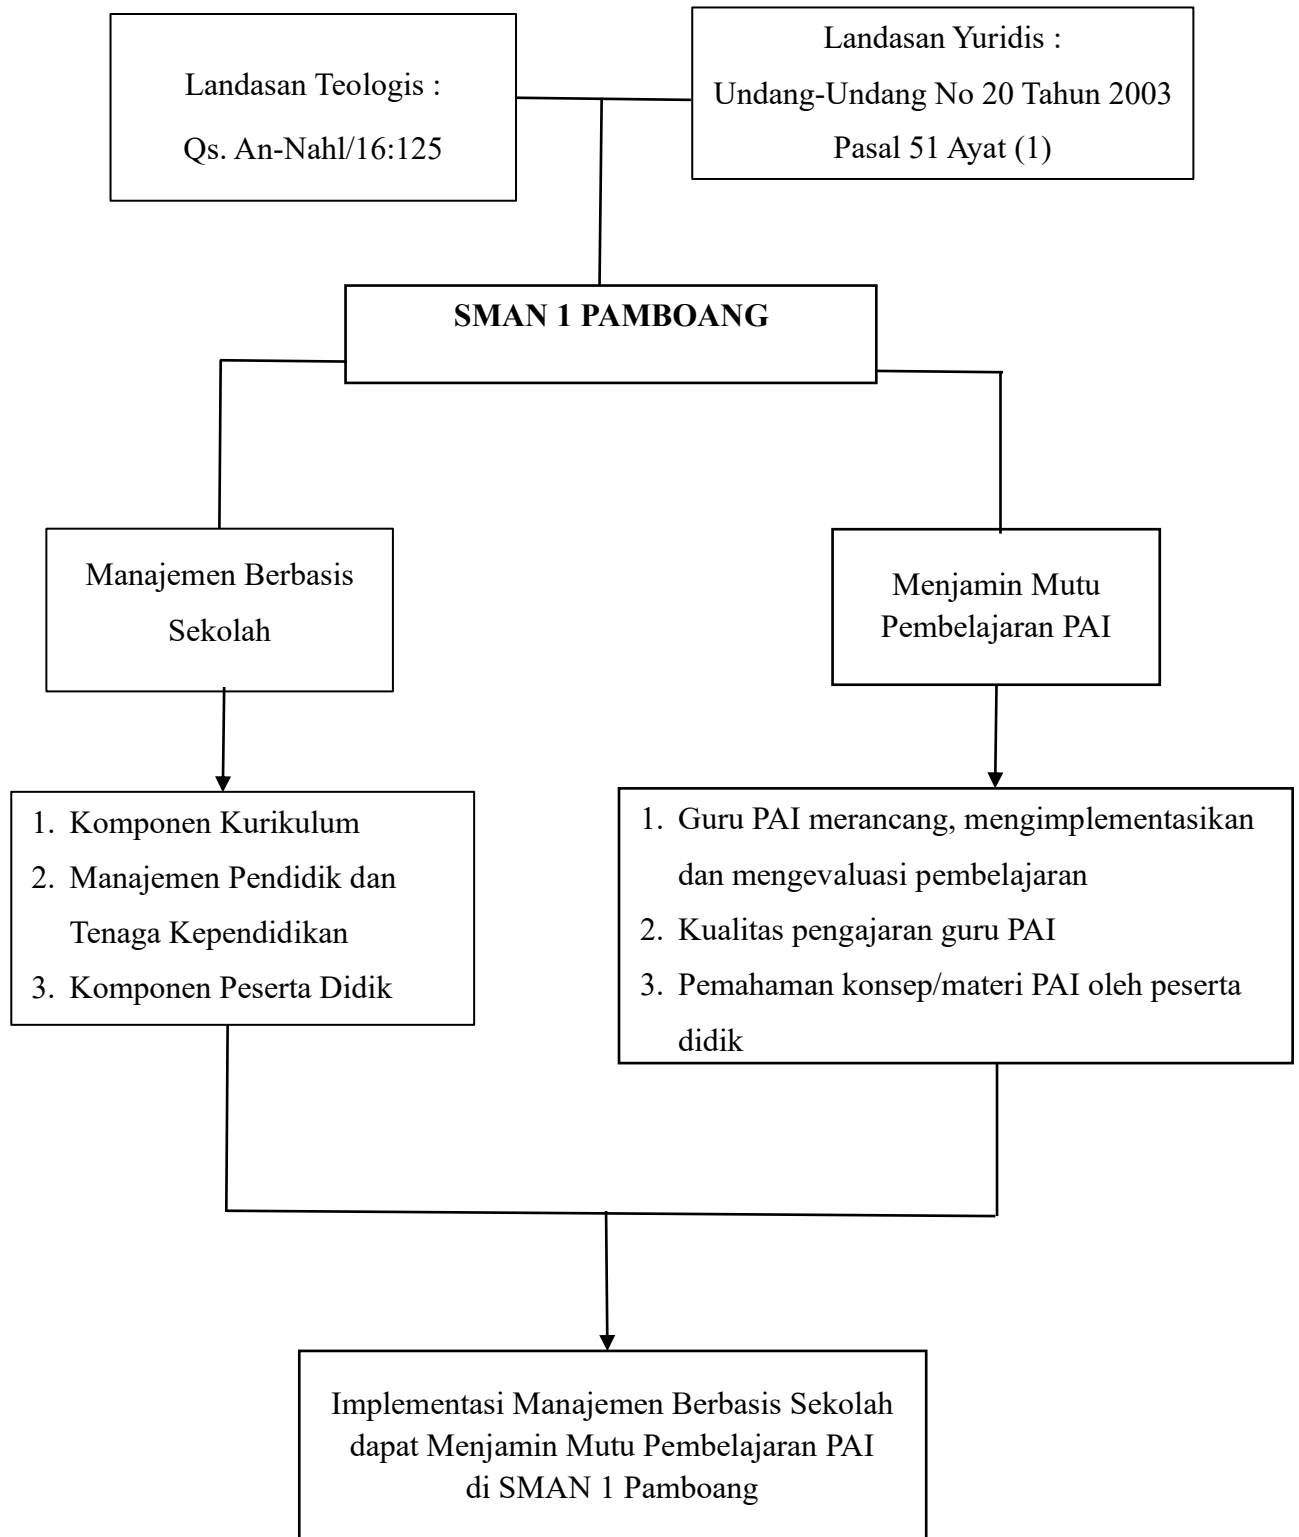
Landasan Teologis :
Qs. An-Nahl/16:125

Landasan Yuridis :
Undang-Undang No 20 Tahun 2003
Pasal 51 Ayat (1)

**SMAN 1 PAMBOANG**

Manajemen Berbasis Sekolah

Menjamin Mutu Pembelajaran PAI

1. Komponen Kurikulum
2. Manajemen Pendidik dan Tenaga Kependidikan
3. Komponen Peserta Didik

1. Guru PAI merancang, mengimplementasikan dan mengevaluasi pembelajaran
2. Kualitas pengajaran guru PAI
3. Pemahaman konsep/materi PAI oleh peserta didik

Implementasi Manajemen Berbasis Sekolah dapat Menjamin Mutu Pembelajaran PAI di SMAN 1 Pamboang